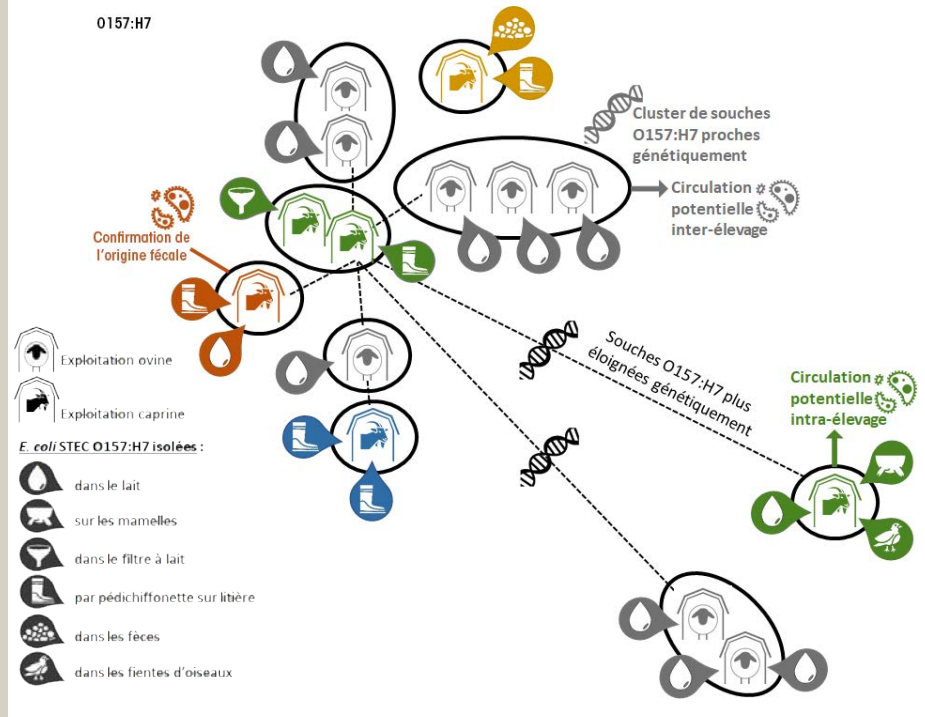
O157:H7

Cluster de souches O157:H7 proches génétiquement

Circulation potentielle inter-élevage

Confirmation de l'origine fécale

Souches O157:H7 plus éloignées génétiquement

Circulation potentielle intra-élevage

Exploitation ovine

Exploitation caprine

*E. coli* STEC O157:H7 isolées :

dans le lait

sur les mamelles

dans le filtre à lait

par pédichiffonette sur litière

dans les fèces

dans les fientes d'oiseaux